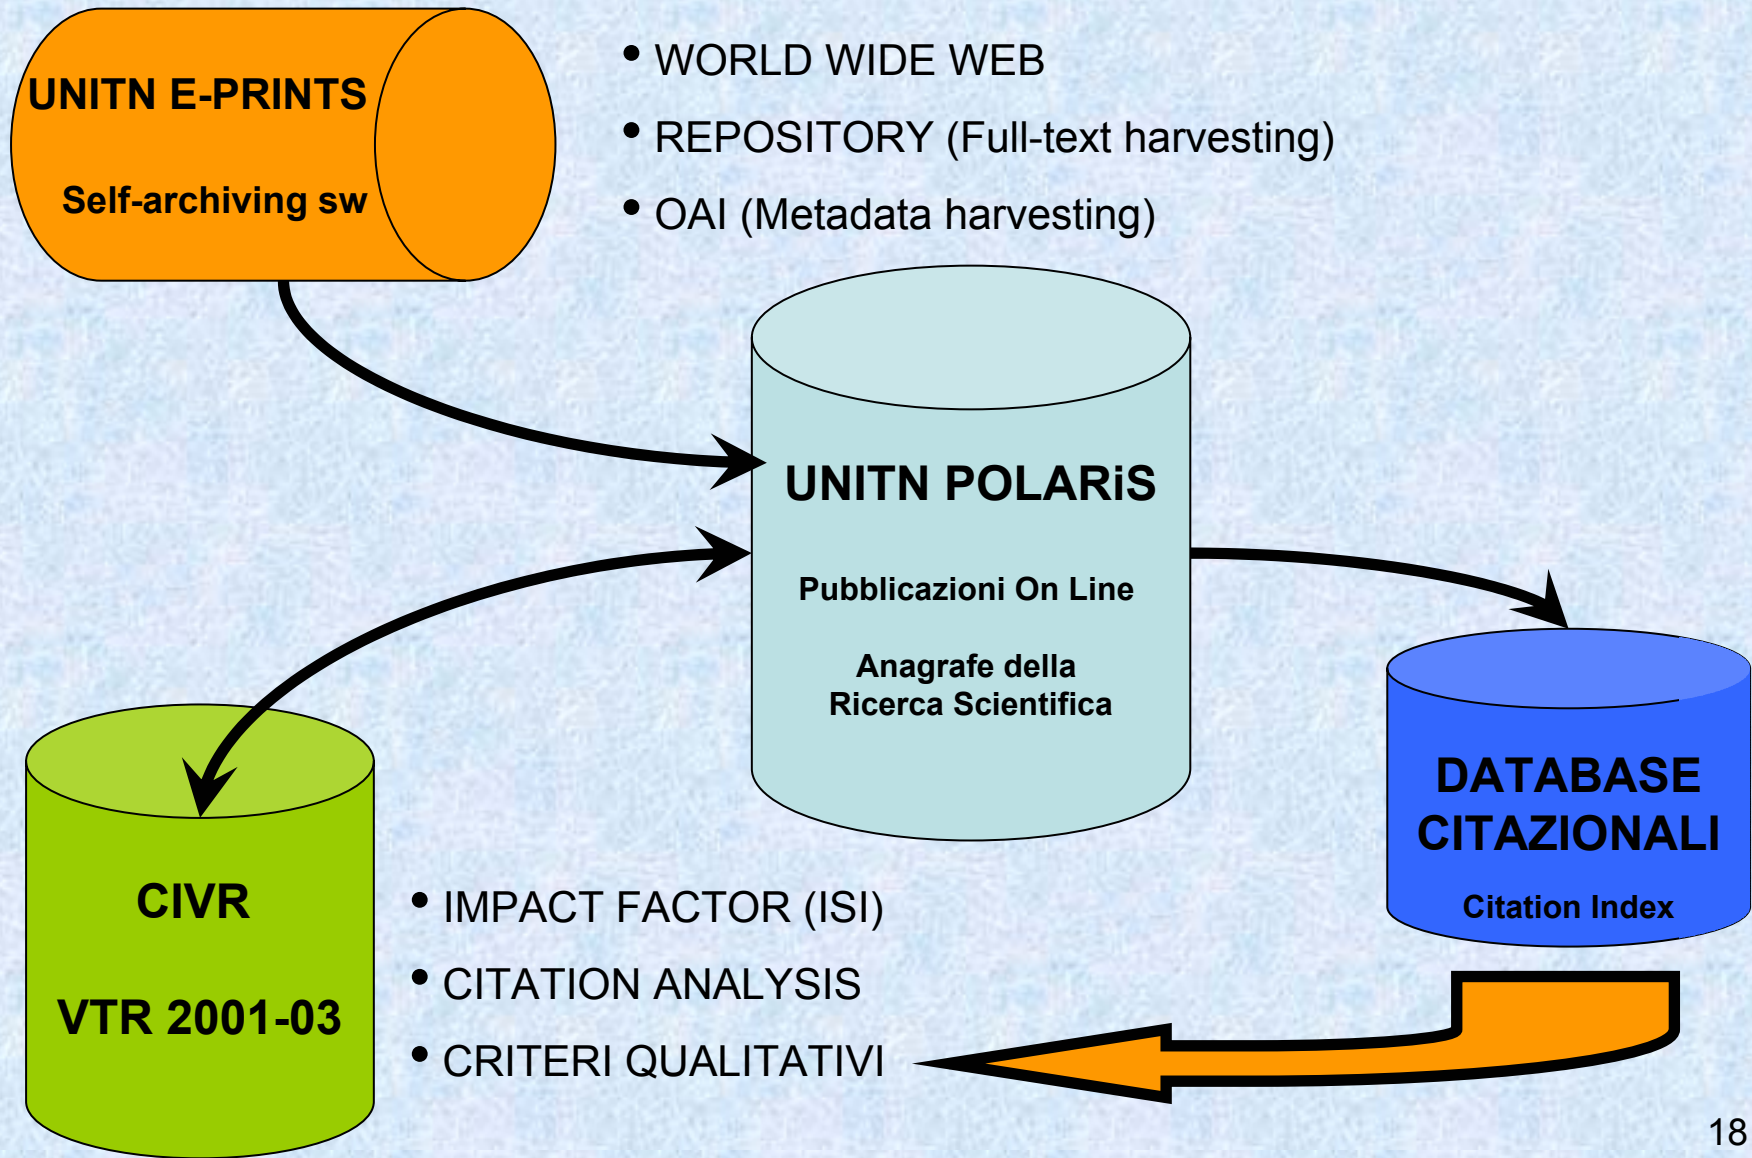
UNITN E-PRINTS

Self-archiving sw

• WORLD WIDE WEB

• REPOSITORY (Full-text harvesting)

• OAI (Metadata harvesting)

UNITN POLARiS

Pubblicazioni On Line

Anagrafe della Ricerca Scientifica

DATABASE CITAZIONALI

Citation Index

CIVR

VTR 2001-03

• IMPACT FACTOR (ISI)

• CITATION ANALYSIS

• CRITERI QUALITATIVI

18